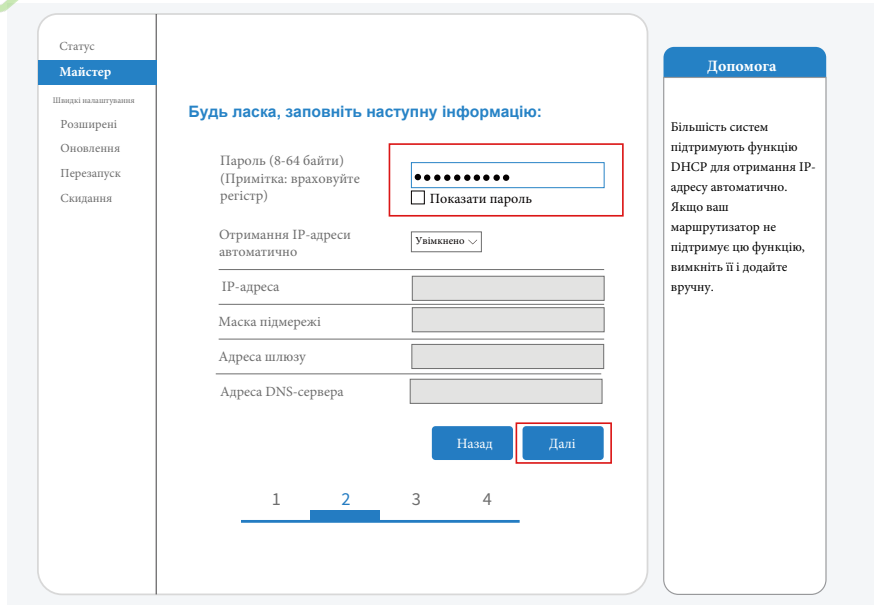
Статус
Майстер
Швидкі налаштування
Розширені
Оновлення
Перезапуск
Скидання

Будь ласка, заповніть наступну інформацію:

Пароль (8-64 байти) (Примітка: враховуйте регістр)
••••••••••
Показати пароль

Отримання IP-адреси автоматично
Увімкнено

IP-адреса

Маска підмережі

Адреса шлюзу

Адреса DNS-сервера

Назад
Далі

1 2 3 4

Допомога

Більшість систем підтримують функцію DHCP для отримання IP-адресу автоматично. Якщо ваш маршрутизатор не підтримує цю функцію, вимкніть її і додайте вручну.